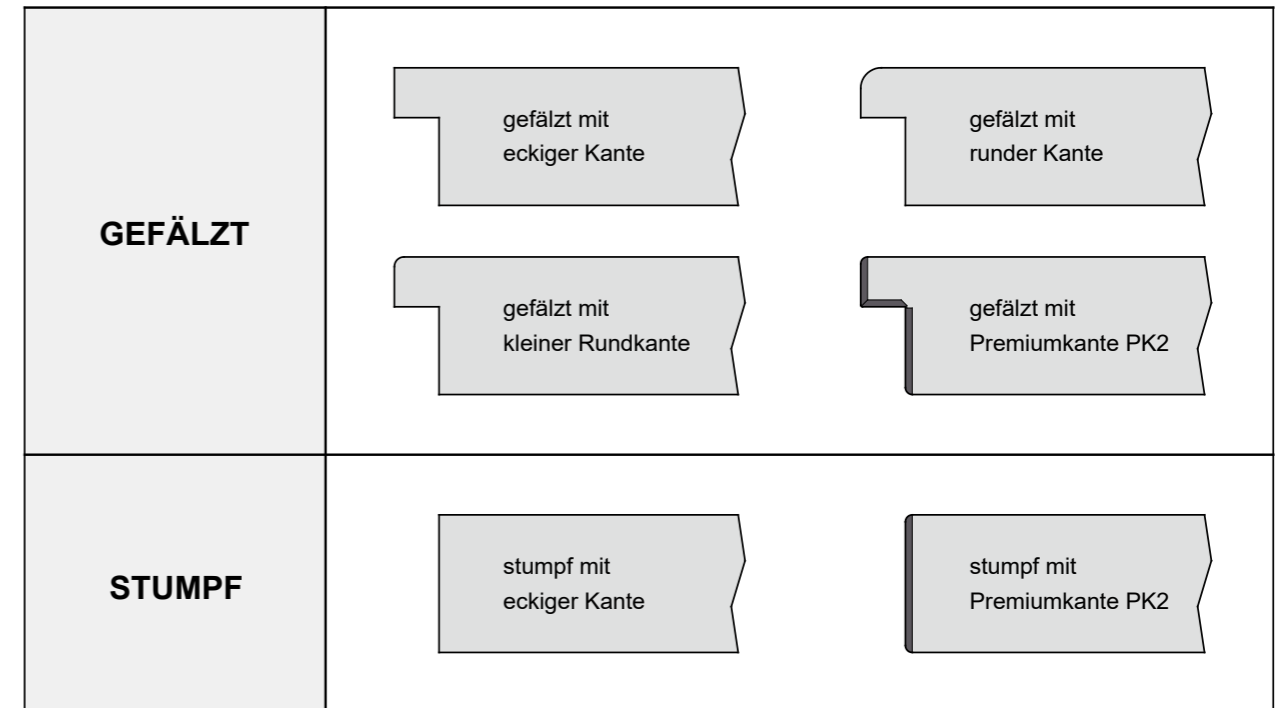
| GEFÄLZT | gefälzt mit eckiger Kante | gefälzt mit runder Kante |
|---|---|---|
| | gefälzt mit kleiner Rundkante | gefälzt mit Premiumkante PK2 |
| STUMPF | stumpf mit eckiger Kante | stumpf mit Premiumkante PK2 |